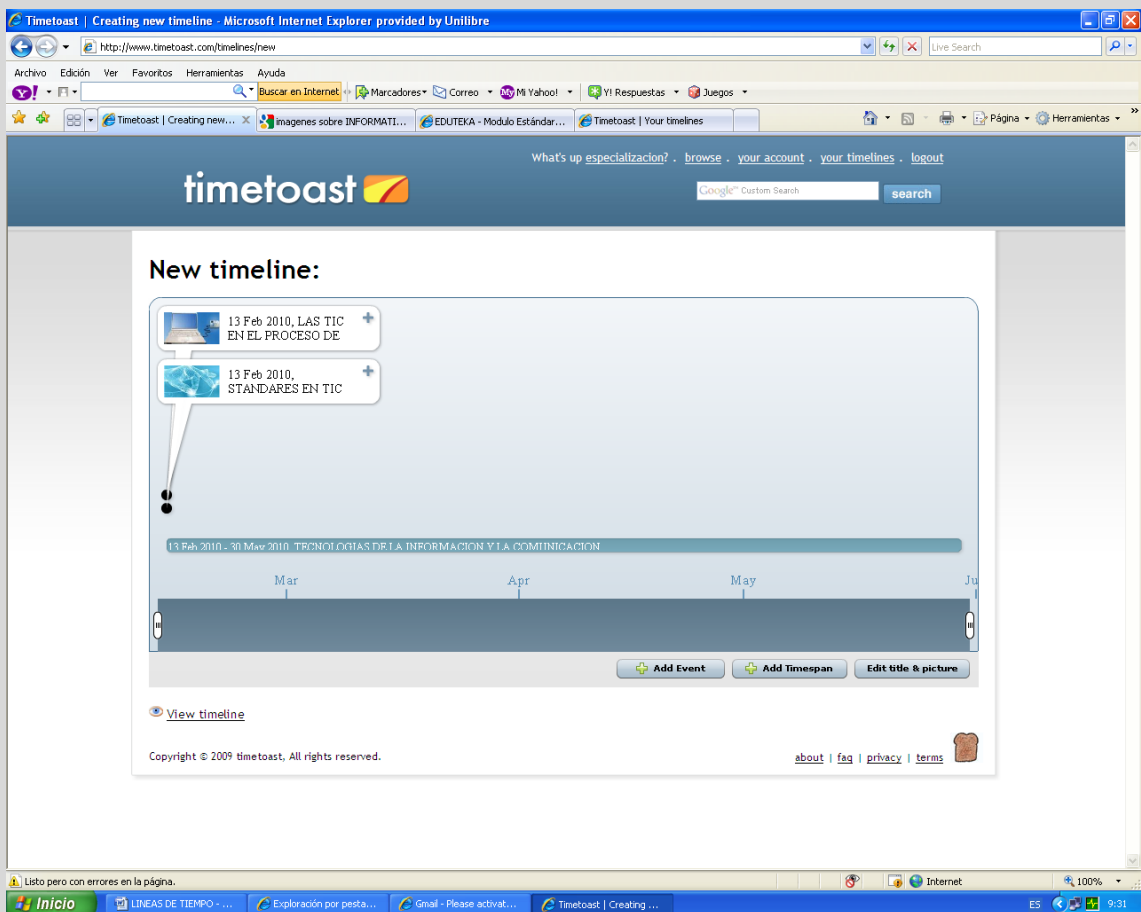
Timetoast | Creating new timeline - Microsoft Internet Explorer provided by Unilibre

http://www.timetoast.com/timelines/new

Live Search

Archivo Edición Ver Favoritos Herramientas Ayuda

Buscar en Internet Marcadores Correo Mi Yahoo! Y! Respuestas Juegos

Timetoast | Creating new... imagenes sobre INFORMATI... EDUTEKA - Modulo Estándar... Timetoast | Your timelines

Página Herramientas

What's up especializacion? . browse . your account . your timelines . logout

timetoast

Google Custom Search search

New timeline:

13 Feb 2010, LAS TIC EN EL PROCESO DE

13 Feb 2010, STANDARES EN TIC

13 Feb 2010 - 30 May 2010 TECNOLOGIAS DE LA INFORMACION Y LA COMUNICACION

Mar Apr May Ju

Add Event Add Timespan Edit title & picture

View timeline

Copyright © 2009 timetoast, All rights reserved.

about | faq | privacy | terms

Listo pero con errores en la página.

Internet 100%

Inicio LINEAS DE TIEMPO - ... Exploración por pesta... Gmail - Please activat... Timetoast | Creating ...

ES 9:31